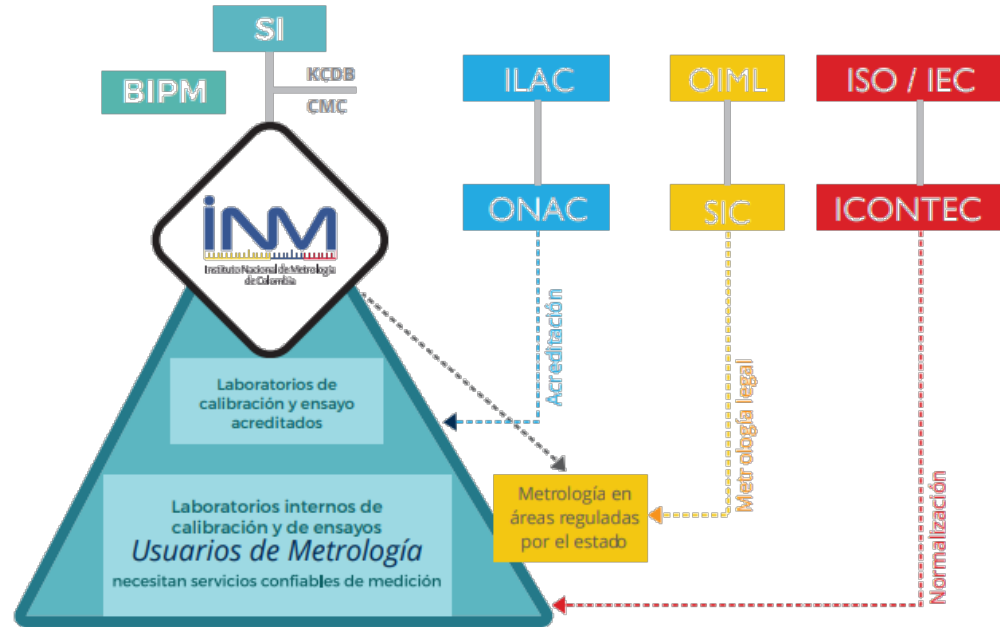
SI

BIPM

KCDB

CMC

INM
Instituto Nacional de Metrología de Colombia

ILAC

OIML

ISO / IEC

ONAC

SIC

ICONTEC

Acreditación

Metrología legal

Normalización

Laboratorios de calibración y ensayo acreditados

Laboratorios internos de calibración y de ensayos
Usuarios de Metrología
necesitan servicios confiables de medición

Metrología en áreas reguladas por el estado